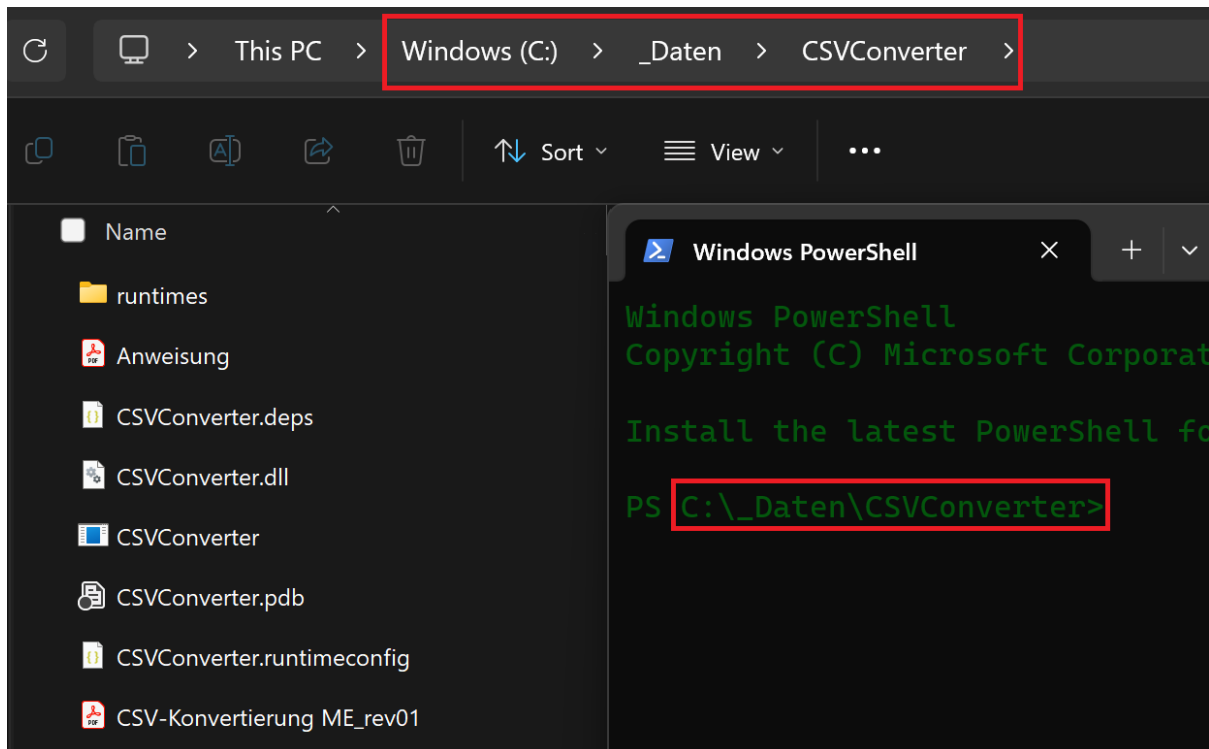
This PC > Windows (C:) > _Daten > CSVConverter >

Sort
View
...

Name
runtimes
Anweisung
CSVConverter.deps
CSVConverter.dll
CSVConverter
CSVConverter.pdb
CSVConverter.runtimeconfig
CSV-Konvertierung ME_rev01

Windows PowerShell

Windows PowerShell
Copyright (C) Microsoft Corporat

Install the latest PowerShell fo

PS C:\_Daten\CSVConverter>